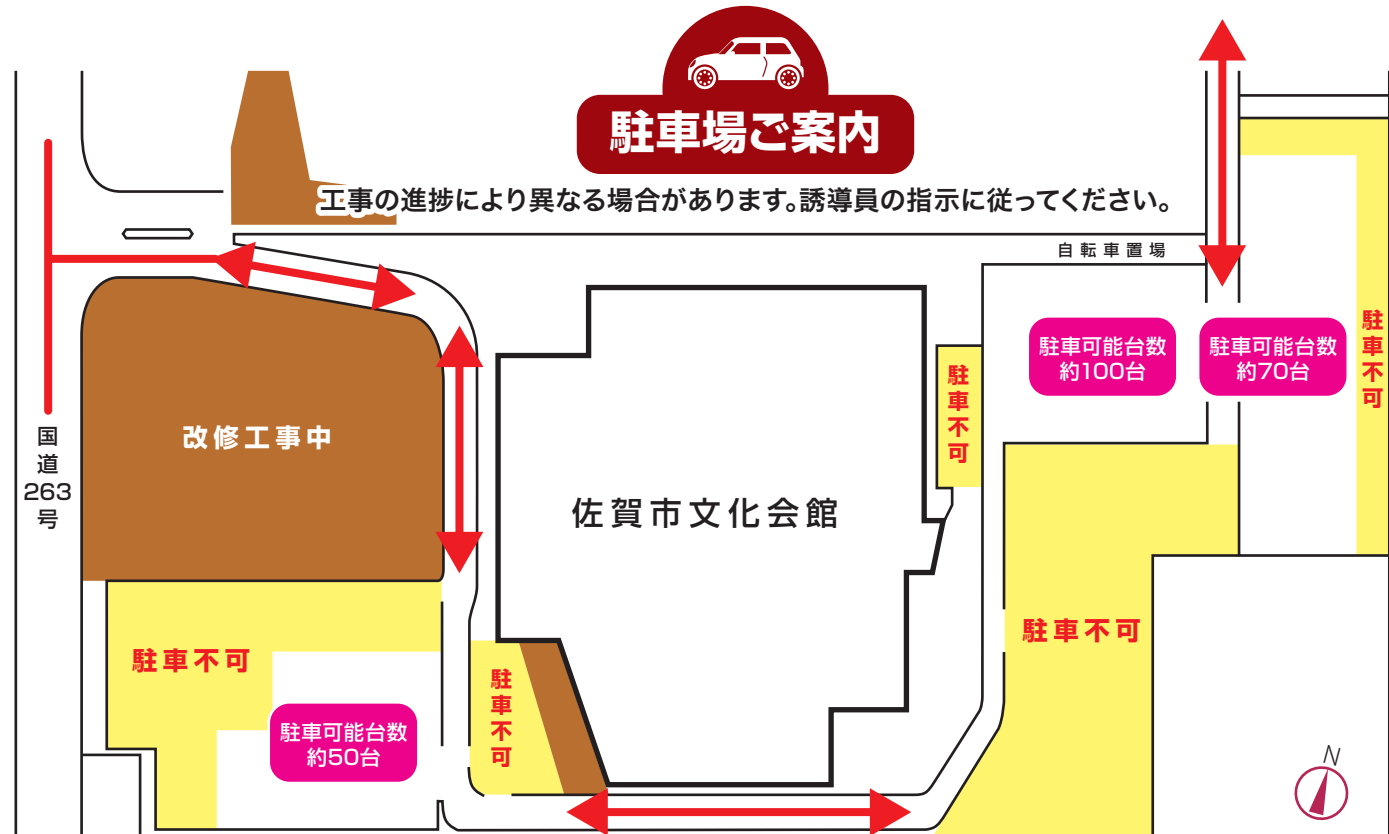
駐車場ご案内

工事の進捗により異なる場合があります。誘導員の指示に従ってください。

自転車置場

国道263号

改修工事中

駐車可能台数
約100台

駐車可能台数
約70台

駐車不可

駐車不可

佐賀市文化会館

駐車不可

駐車不可

駐車可能台数
約50台

駐車不可

駐車不可

N